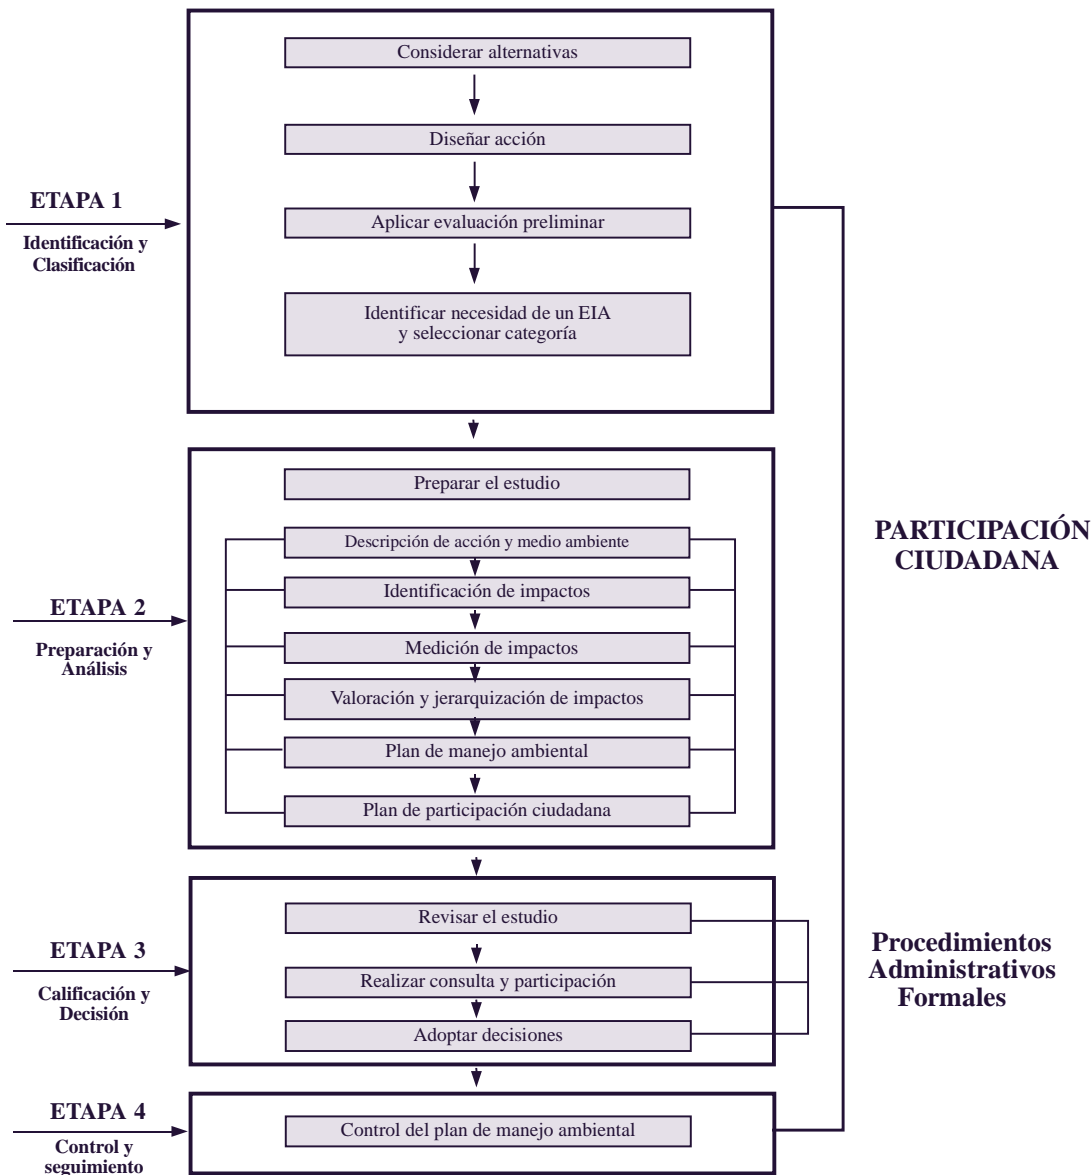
ETAPA 1
Identificación y Clasificación

Considerar alternativas

Diseñar acción

Aplicar evaluación preliminar

Identificar necesidad de un EIA y seleccionar categoría

ETAPA 2
Preparación y Análisis

Preparar el estudio

Descripción de acción y medio ambiente

Identificación de impactos

Medición de impactos

Valoración y jerarquización de impactos

Plan de manejo ambiental

Plan de participación ciudadana

ETAPA 3
Calificación y Decisión

Revisar el estudio

Realizar consulta y participación

Adoptar decisiones

ETAPA 4
Control y seguimiento

Control del plan de manejo ambiental

PARTICIPACIÓN CIUDADANA

Procedimientos Administrativos Formales